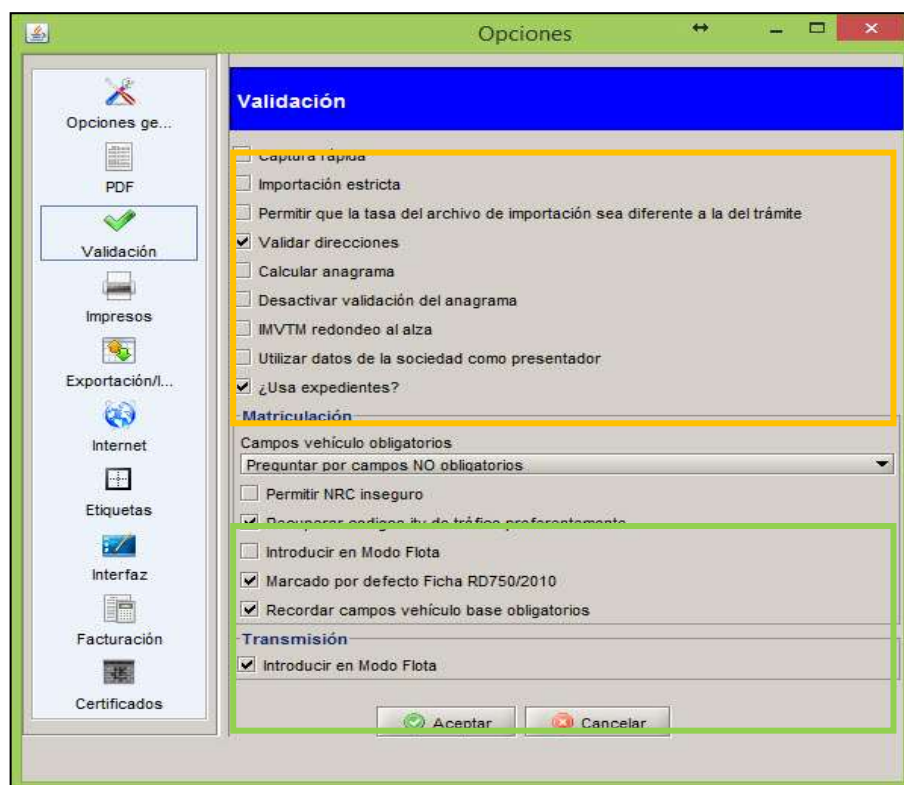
Opciones

Opciones ge...
PDF
Validación
Impresos
Exportación/I...
Internet
Etiquetas
Interfaz
Facturación
Certificados

Validación

Captura rápida
Importación estricta
Permitir que la tasa del archivo de importación sea diferente a la del trámite
Validar direcciones
Calcular anagrama
Desactivar validación del anagrama
IMVTM redondeo al alza
Utilizar datos de la sociedad como presentador
¿Usa expedientes?

Matriculación
Campos vehículo obligatorios
Preguntar por campos NO obligatorios
Permitir NRC inseguro
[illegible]
Introducir en Modo Flota
Marcado por defecto Ficha RD750/2010
Recordar campos vehículo base obligatorios

Transmisión
Introducir en Modo Flota

Aceptar
Cancelar